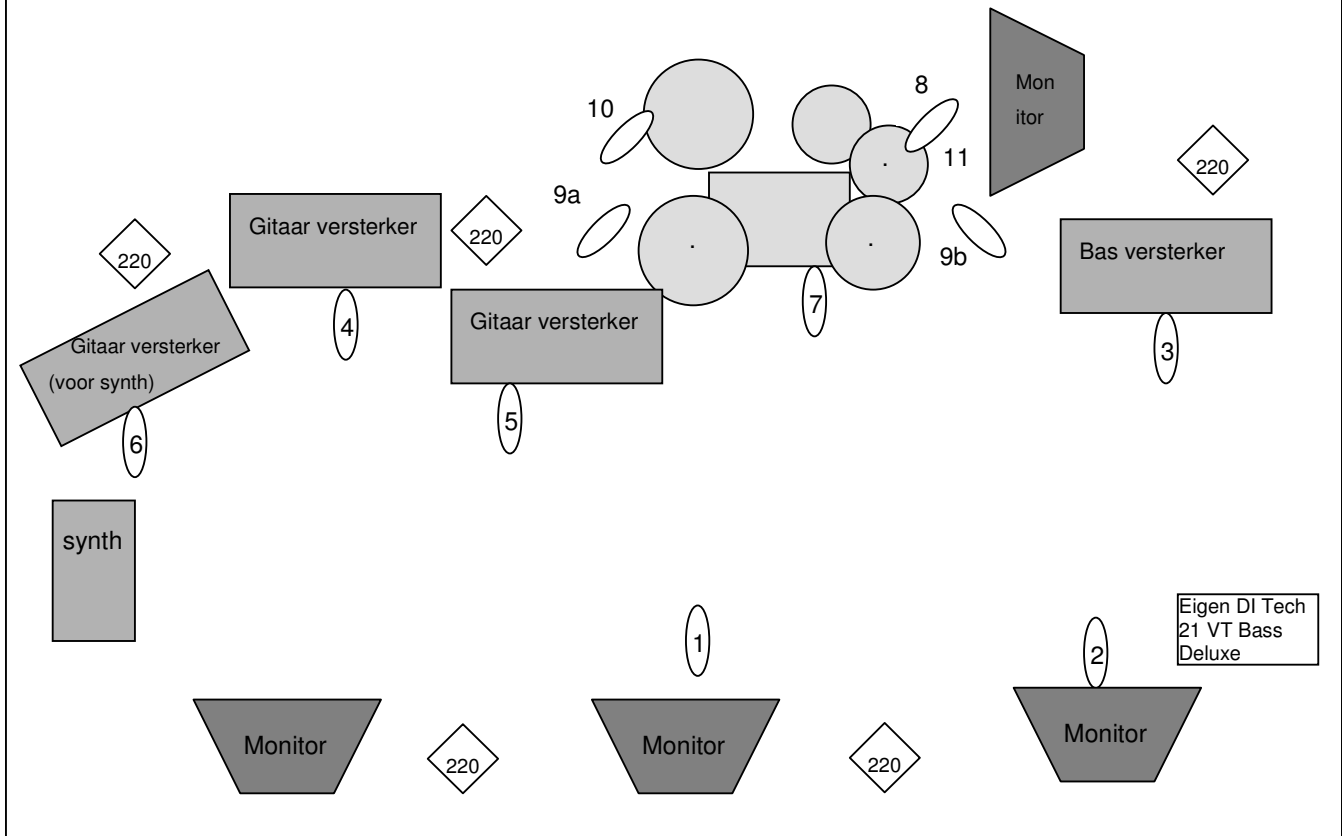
10

8

Mon
itor

11

220

9a

Gitaar versterker

220

9b

Bas versterker

220

Gitaar versterker
(voor synth)

4

Gitaar versterker

7

3

6

5

synth

Eigen DI Tech 21 VT Bass Deluxe

1

2

Monitor

220

Monitor

220

Monitor